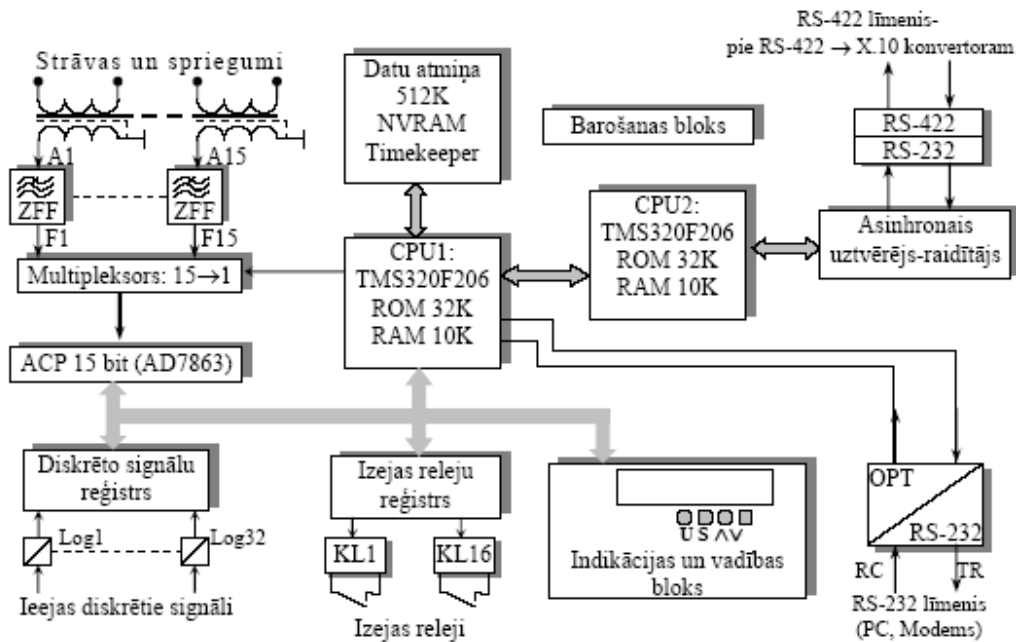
Strāvas un spriegumi

A1

A15

ZFF

ZFF

F1

F15

Multipleksors: 15→1

ACP 15 bit (AD7863)

Datu atmiņa
512K
NVRAM
Timekeeper

CPU1:
TMS320F206
ROM 32K
RAM 10K

Barošanas bloks

CPU2:
TMS320F206
ROM 32K
RAM 10K

RS-422 līmenis-
pie RS-422 → X.10 konvertoram

RS-422
RS-232

Asinhronais
uztvērējs-raidītājs

Diskrēto signālu
reģistrs

Log1

Log32

Ieejas diskrētie signāli

Izejas releju
reģistrs

KL1

KL16

Izejas releji

U S ∧ ∨

Indikācijas un vadības
bloks

OPT

RS-232

RC

TR

RS-232 līmenis
(PC, Modems)